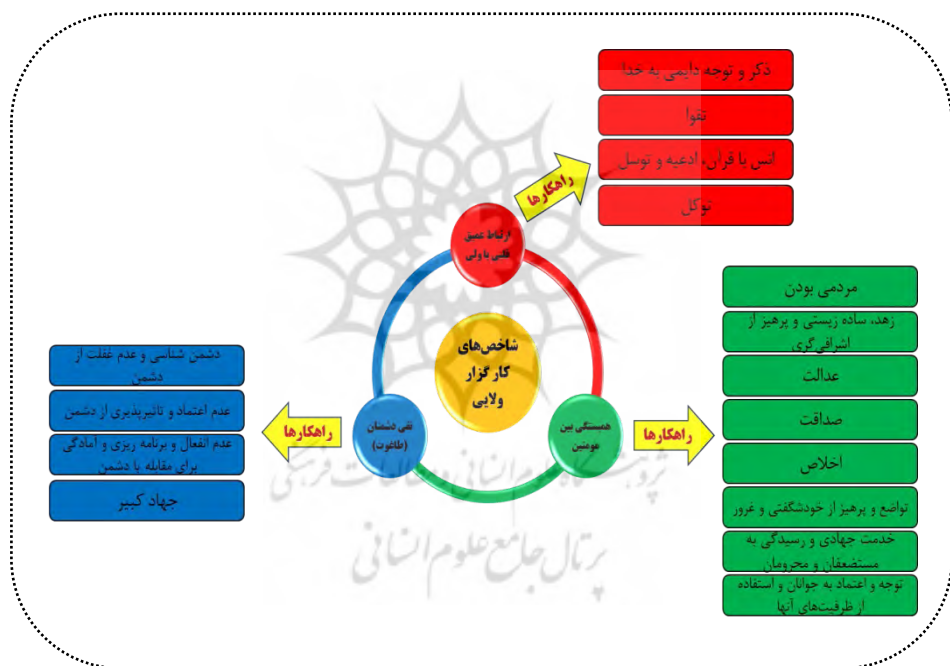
ذکر و توجه دایمی به خدا
تقوا
انس با قرآن، ادعیه و توسل
توکل

راهکارها

ارتباط عمیق قلبی با ولی

شاخص‌های کارگزار ولایی

مردمی بودن
زهد، ساده زیستی و پرهیز از اشرافی‌گری
عدالت
صداقت
اخلاص
تواضع و پرهیز از خودشگفتی و غرور
خدمت جهادی و رسیدگی به مستضعفان و محرومان
توجه و اعتماد به جوانان و استفاده از ظرفیت‌های آنها

راهکارها

همبستگی بین مومنین

نفی دشمنان (طاغوت)

راهکارها

دشمن شناسی و عدم غفلت از دشمن
عدم اعتماد و تاثیرپذیری از دشمن
عدم انفعال و برنامه ریزی و آمادگی برای مقابله با دشمن
جهاد کبیر

پژوهشگاه علوم انسانی و مطالعات فرهنگی
پرتال جامع علوم انسانی